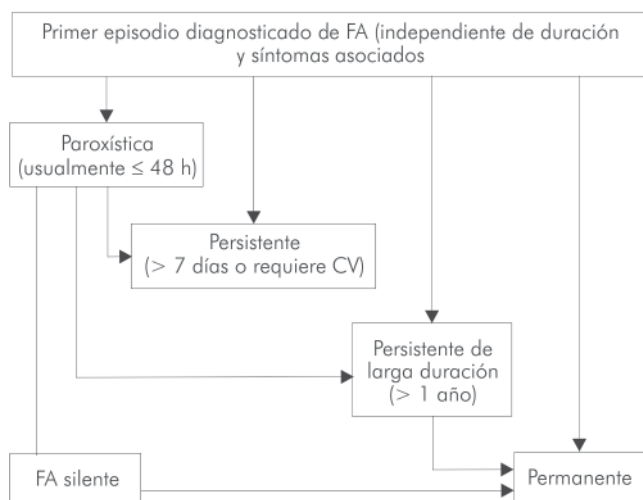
Primer episodio diagnosticado de FA (independiente de duración y síntomas asociados

Paroxística (usualmente $\leq$ 48 h)

Persistente (> 7 días o requiere CV)

Persistente de larga duración (> 1 año)

FA silente

Permanente